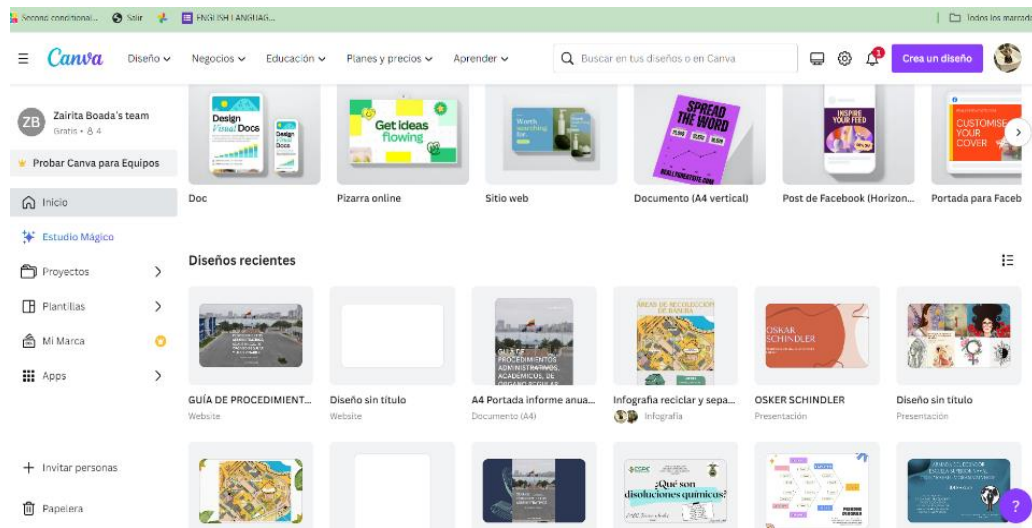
Second conditional... Salir ENGLISH LANGUAG... Todos los marcad

Canva Diseño Negocios Educación Planes y precios Aprender Buscar en tus diseños o en Canva 1 Crea un diseño

ZB Zairita Boada's team Gratis • 8 4

Probar Canva para Equipos

Inicio

Estudio Mágico

Proyectos

Plantillas

Mi Marca

Apps

Invitar personas

Papelera

Design Final Docs Design Final Docs

Get ideas flowing

Worth searching for

SPREAD THE WORD

INSPIRE YOUR FEED

CUSTOMISE YOUR COVER

Doc

Pizarra online

Sitio web

Documento (A4 vertical)

Post de Facebook (Horizon...

Portada para Faceb

Diseños recientes

GUÍA DE PROCEDIMIENTOS ADMINISTRATIVOS, ACADÉMICOS, DE ÓRGANO REGULAR

ÁREAS DE RECOLECCIÓN DE BASURA

OSKAR SCHINDLER

GUÍA DE PROCEDIMIENT...
Website

Diseño sin título
Website

A4 Portada informe anua...
Documento (A4)

Infografía reciclar y sepa...
Infografía

OSKER SCHINDLER
Presentación

Diseño sin título
Presentación

¿Qué son disoluciones químicas?

?